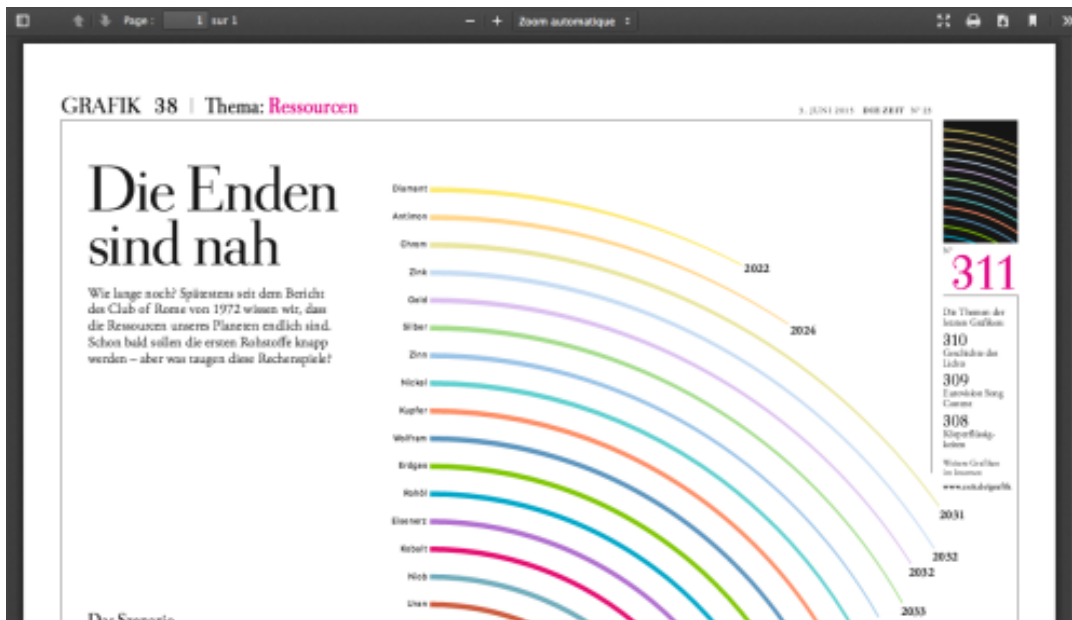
Page : 1 sur 1

Zoom automatique

GRAFIK 38 | Thema: Ressourcen

3. JUNI 2015 DIE ZEIT Nº 23

Die Enden sind nah

Wie lange noch? Spätestens seit dem Bericht des Club of Rome von 1972 wissen wir, dass die Ressourcen unseres Planeten endlich sind. Schon bald sollen die ersten Rohstoffe knapp werden – aber was taugen diese Rechenspiele?

Das Szenario

Diamant
Antimon
Chrom
Zink
Gold
Silber
Zinn
Nickel
Kupfer
Wolfram
Erdgas
Rohöl
Eisenerz
Kobalt
Niob
Uran

2022
2026
2031
2032
2032
2033

Nº 311

Die Themen der letzten Grafiken

310
Geschichte des Lichts

309
Eurovision Song Contest

308
Körperflüssigkeiten

Weitere Grafiken im Internet:
www.zeit.de/grafik